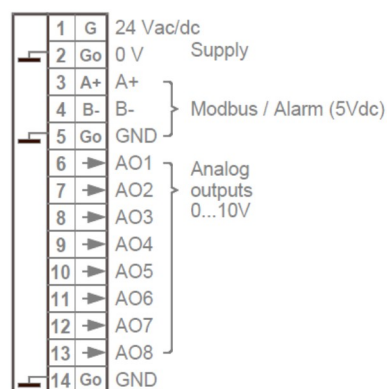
| | | | |
|---|---|---|---|
| 1 | G | 24 Vac/dc | |
| 2 | Go | 0 V | Supply |
| 3 | A+ | A+ | |
| 4 | B- | B- | Modbus / Alarm (5Vdc) |
| 5 | Go | GND | |
| 6 | → | AO1 | Analog outputs 0...10V |
| 7 | → | AO2 | |
| 8 | → | AO3 | |
| 9 | → | AO4 | |
| 10 | → | AO5 | |
| 11 | → | AO6 | |
| 12 | → | AO7 | |
| 13 | → | AO8 | |
| 14 | Go | GND | |